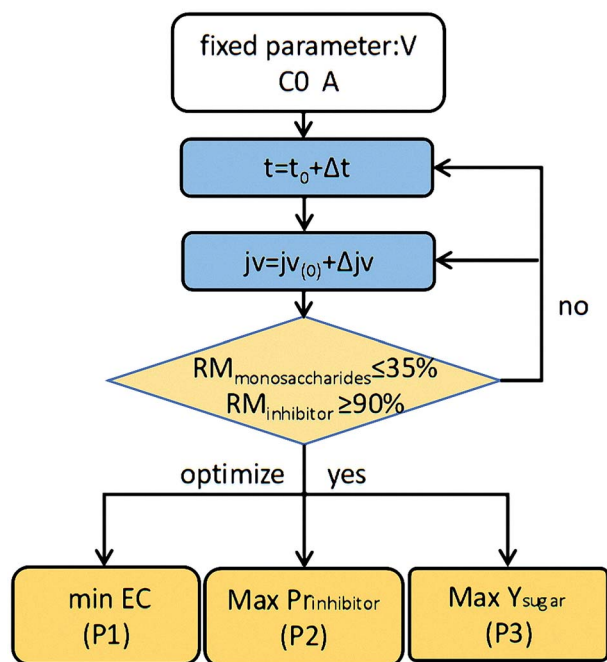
fixed parameter:V
C0 A

$t=t_0+\Delta t$

$jv=jv_{(0)}+\Delta jv$

no

$RM_{monosaccharides} \leq 35\%$
$RM_{inhibitor} \geq 90\%$

optimize yes

min EC
(P1)

Max $Pr_{inhibitor}$
(P2)

Max $Y_{sugar}$
(P3)